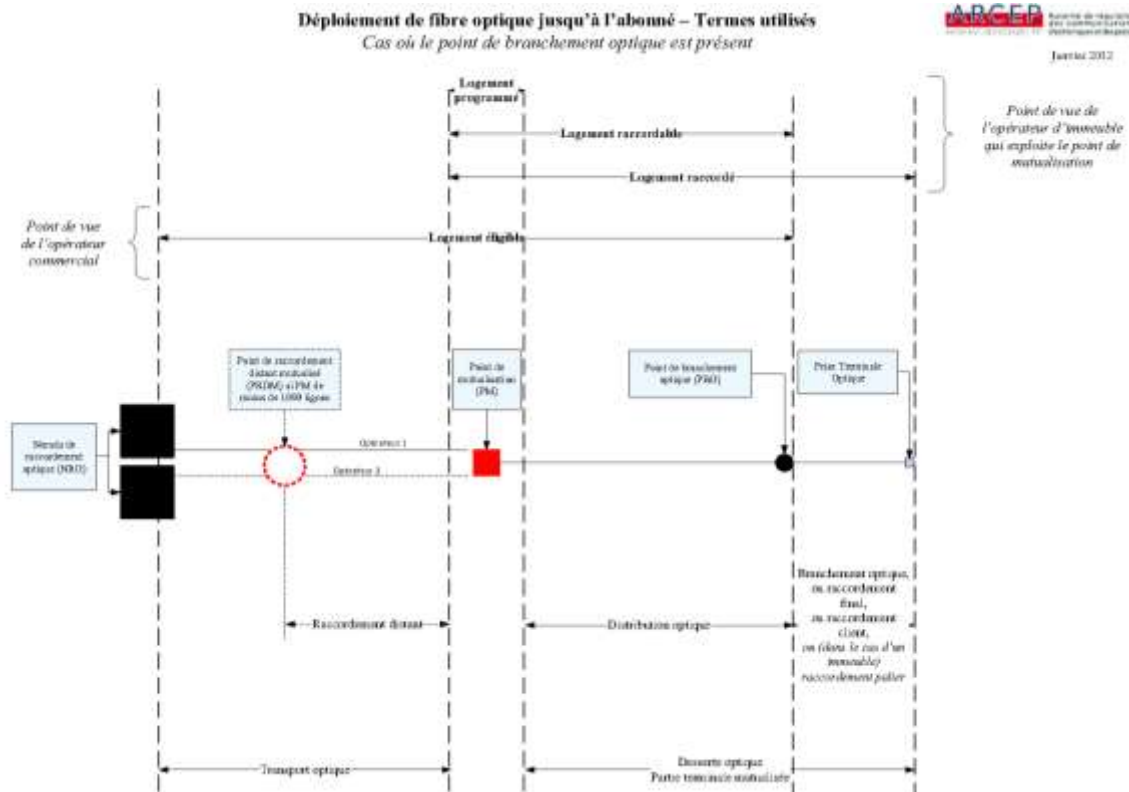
Déploiement de fibre optique jusqu'à l'abonné – Termes utilisés

Cas où le point de branchement optique est présent

ARCEP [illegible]

Janvier 2012

Logement programmé

Logement raccordable

Logement raccordé

Point de vue de l'opérateur d'immeuble qui exploite le point de mutualisation

Point de vue de l'opérateur commercial

Logement éligible

Point de raccordement distant mutualisé (PRDM) si PM de moins de 1000 lignes

Point de mutualisation (PM)

Point de branchement optique (PBO)

Prise Terminale Optique

Noeuds de raccordement optique (NRO)

Opérateur 1

Opérateur 2

Branchement optique, ou raccordement final, ou raccordement client, ou (dans le cas d'un immeuble) raccordement palier

Raccordement distant

Distribution optique

Transport optique

Desserte optique
Partie terminale mutualisée